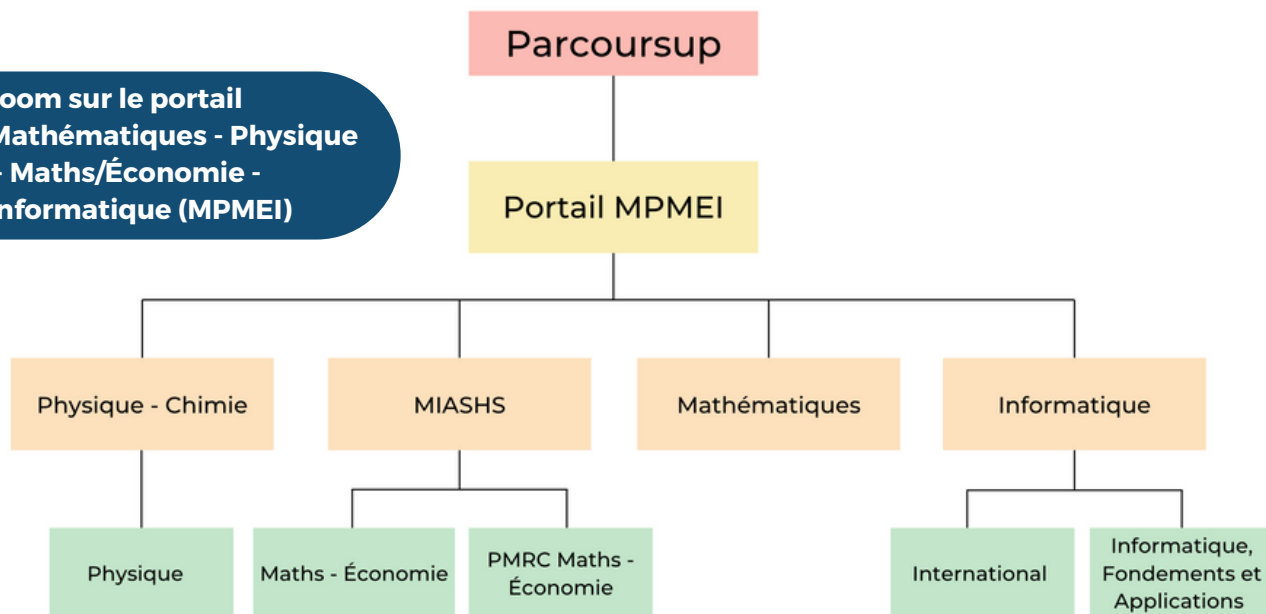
oom sur le portail Mathématiques - Physique - Maths/Économie - nformatique (MPMEI)

Parcoursup

Portail MPMEI

Physique - Chimie

MIASHS

Mathématiques

Informatique

Physique

Maths - Économie

PMRC Maths - Économie

International

Informatique, Fondements et Applications